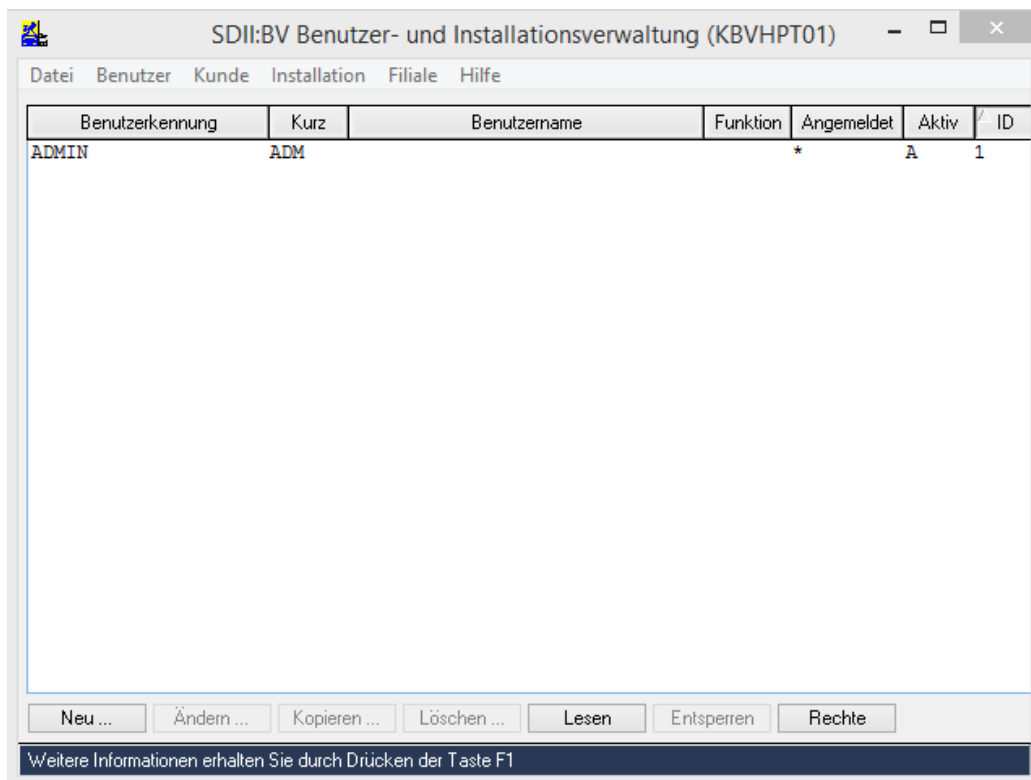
SDII:BV Benutzer- und Installationsverwaltung (KBVHPT01)

Datei Benutzer Kunde Installation Filiale Hilfe

| Benutzerkennung | Kurz | Benutzername | Funktion | Angemeldet | Aktiv | ID |
|---|---|---|---|---|---|---|
| ADMIN | ADM | | | * | A | 1 |

Neu ... Ändern ... Kopieren ... Löschen ... Lesen Entsperren Rechte

Weitere Informationen erhalten Sie durch Drücken der Taste F1